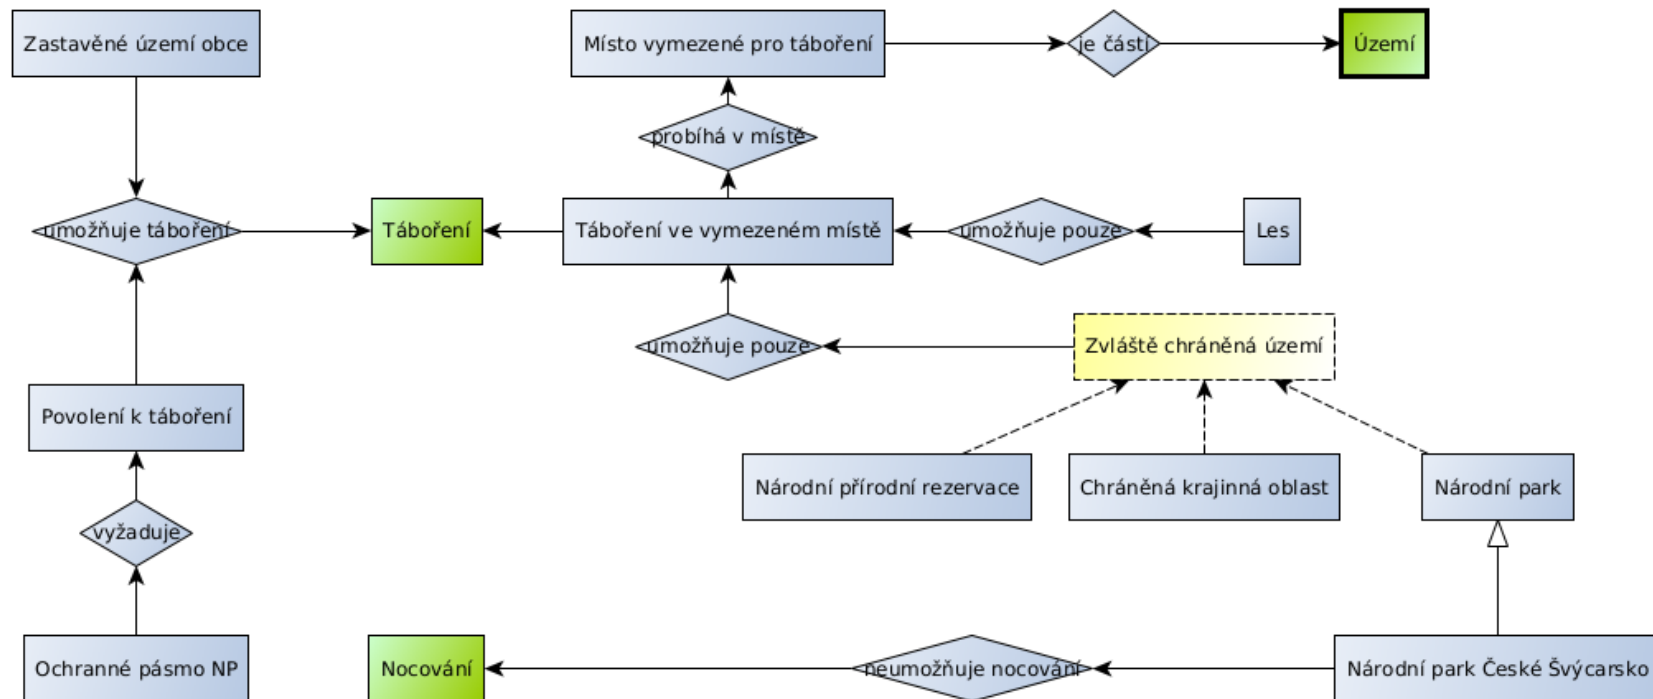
Zastavěné území obce

Místo vymezené pro táboření

je části

Území

probíhá v místě

umožňuje táboření

Táboření

Táboření ve vymezeném místě

umožňuje pouze

Les

umožňuje pouze

Zvláště chráněná území

Povolení k táboření

Národní přírodní rezervace

Chráněná krajinná oblast

Národní park

vyžaduje

Ochranné pásmo NP

Nocování

neumožňuje nocování

Národní park České Švýcarsko